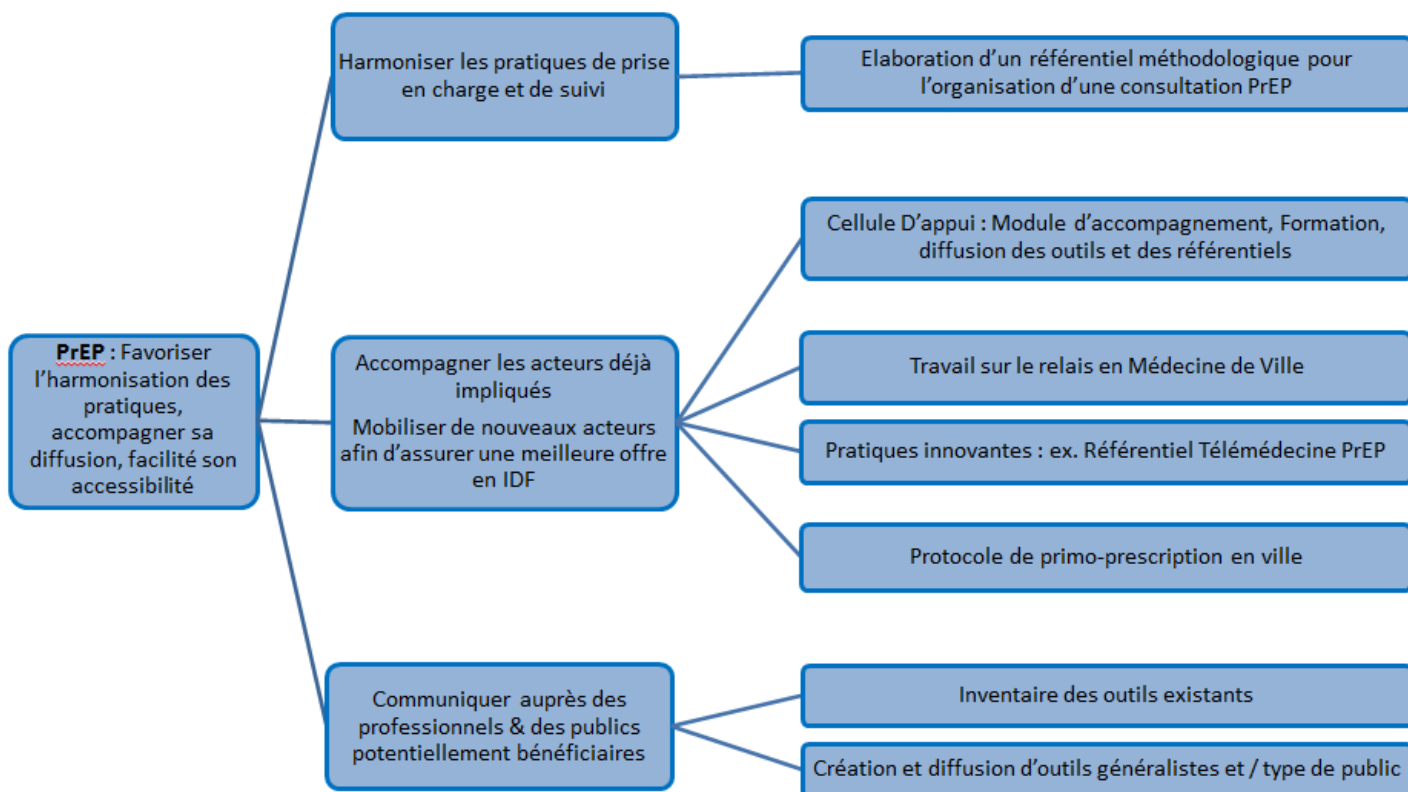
PrEP : Favoriser l'harmonisation des pratiques, accompagner sa diffusion, facilité son accessibilité

Harmoniser les pratiques de prise en charge et de suivi

Elaboration d'un référentiel méthodologique pour l'organisation d'une consultation PrEP

Accompagner les acteurs déjà impliqués

Mobiliser de nouveaux acteurs afin d'assurer une meilleure offre en IDF

Cellule D'appui : Module d'accompagnement, Formation, diffusion des outils et des référentiels

Travail sur le relais en Médecine de Ville

Pratiques innovantes : ex. Référentiel Télémédecine PrEP

Protocole de primo-prescription en ville

Communiquer auprès des professionnels & des publics potentiellement bénéficiaires

Inventaire des outils existants

Création et diffusion d'outils généralistes et / type de public